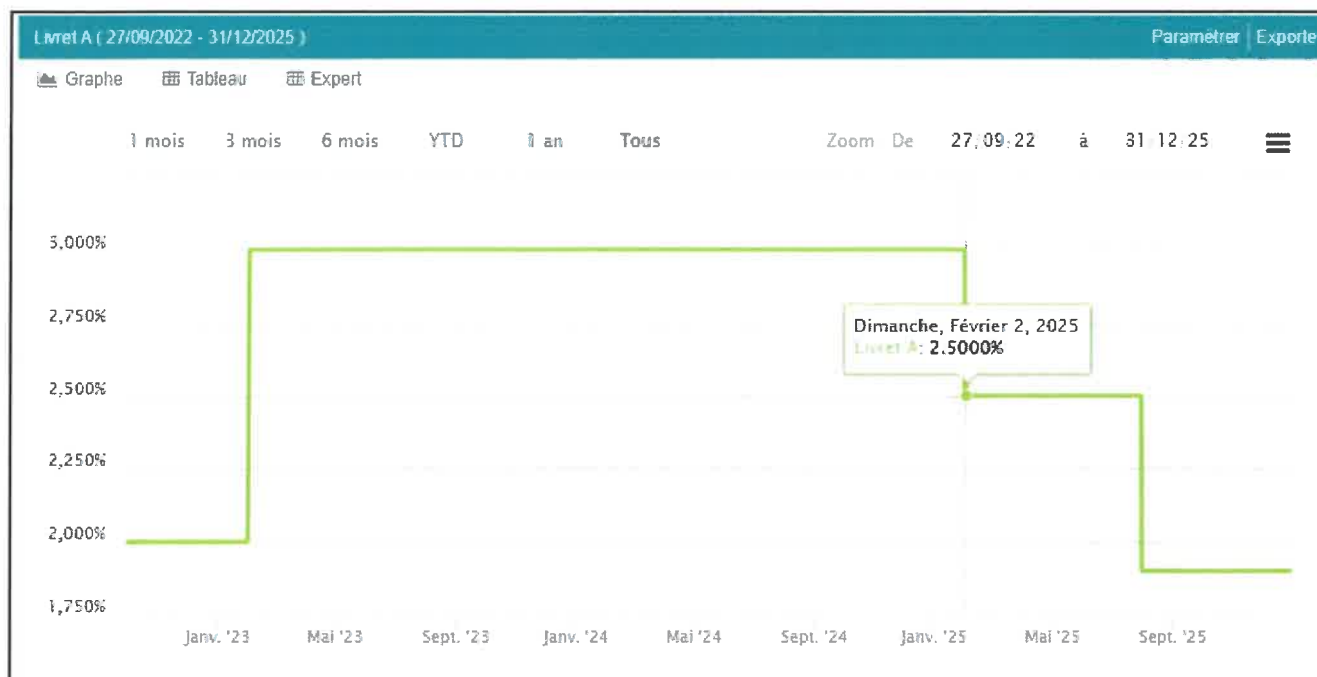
Livret A ( 27/09/2022 - 31/12/2025 )

Parametrer | Exporte

Graphe Tableau Expert

1 mois 3 mois 6 mois YTD 1 an Tous

Zoom De 27/09/22 à 31/12/25

3,000%
2,750%
2,500%
2,250%
2,000%
1,750%

Dimanche, Février 2, 2025
Livret A: 2.5000%

Janv. '23 Mai '23 Sept. '23 Janv. '24 Mai '24 Sept. '24 Janv. '25 Mai '25 Sept. '25